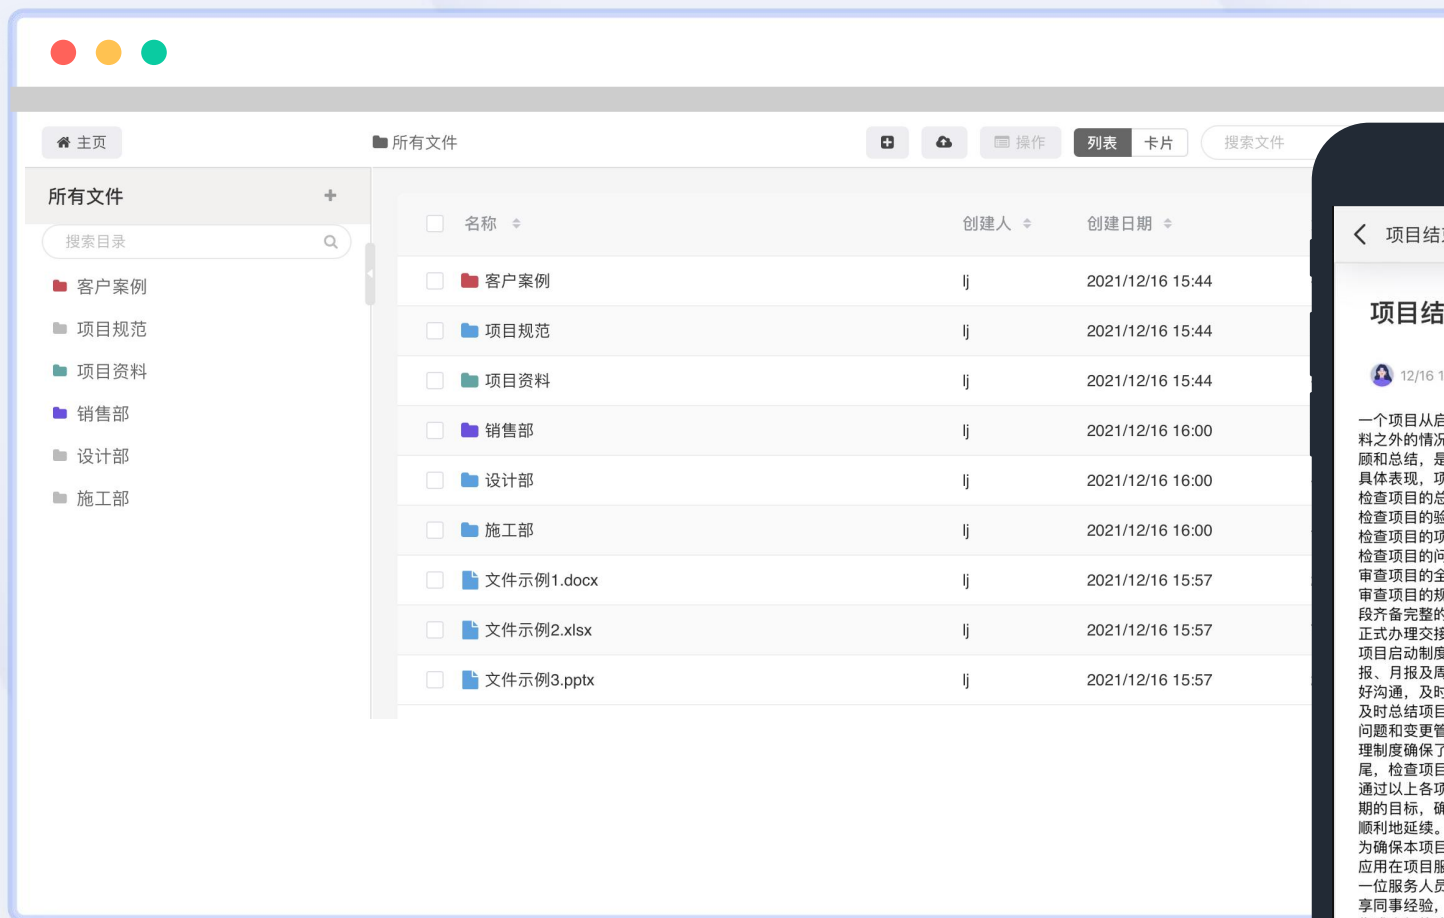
主页

所有文件

操作 列表 卡片 搜索文件

所有文件 +

搜索目录

客户案例
项目规范
项目资料
销售部
设计部
施工部

| 名称 | 创建人 | 创建日期 |
|---|---|---|
| 客户案例 | lj | 2021/12/16 15:44 |
| 项目规范 | lj | 2021/12/16 15:44 |
| 项目资料 | lj | 2021/12/16 15:44 |
| 销售部 | lj | 2021/12/16 16:00 |
| 设计部 | lj | 2021/12/16 16:00 |
| 施工部 | lj | 2021/12/16 16:00 |
| 文件示例1.docx | lj | 2021/12/16 15:57 |
| 文件示例2.xlsx | lj | 2021/12/16 15:57 |
| 文件示例3.pptx | lj | 2021/12/16 15:57 |

项目结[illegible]

项目结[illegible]

12/16 1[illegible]

一个项目从启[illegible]
料之外的情况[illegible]
顾和总结，是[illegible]
具体表现，项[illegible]
检查项目的总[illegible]
检查项目的验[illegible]
检查项目的项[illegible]
检查项目的问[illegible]
审查项目的全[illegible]
审查项目的规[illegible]
段齐备完整的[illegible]
正式办理交接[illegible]
项目启动制度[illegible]
报、月报及周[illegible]
好沟通，及时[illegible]
及时总结项目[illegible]
问题和变更管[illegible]
理制度确保了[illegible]
尾，检查项目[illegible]
通过以上各项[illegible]
期的目标，确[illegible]
顺利地延续。
为确保本项目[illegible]
应用在项目服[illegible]
一位服务人员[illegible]
享同事经验，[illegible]